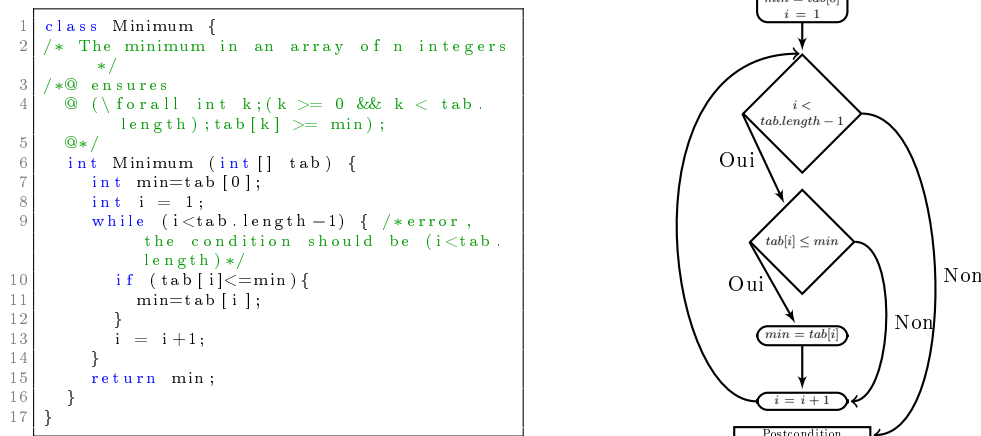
1 class Minimum {
2 /* The minimum in an array of n integers */
3 /*@ ensures
4 @ (\forall int k;(k >= 0 && k < tab.length);tab[k] >= min);
5 @*/
6 int Minimum (int[] tab) {
7 int min=tab[0];
8 int i = 1;
9 while (i<tab.length-1) { /*error, the condition should be (i<tab.length)*/
10 if (tab[i]<=min){
11 min=tab[i];
12 }
13 i = i+1;
14 }
15 return min;
16 }
17 }

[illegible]
$i = 1$

$i < tab.length - 1$

Oui

$tab[i] \leq min$

Oui

$min = tab[i]$

Non

Non

$i = i + 1$

Postcondition